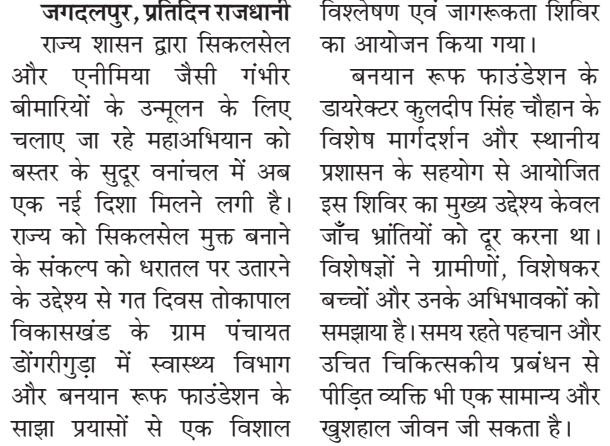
जगदलपुर, प्रतिदिन राजधानी राज्य शासन द्वारा सिकलसेल और एनीमिया जैसी गंभीर बीमारियों के उन्मूलन के लिए चलाए जा रहे महाअभियान को बस्तर के सुदूर वनांचल में अब एक नई दिशा मिलने लगी है। राज्य को सिकलसेल मुक्त बनाने के संकल्प को धरातल पर उतारने के उद्देश्य से गत दिवस तोकापाल विकासखंड के ग्राम पंचायत डोंगरीगुड़ा में स्वास्थ्य विभाग और बनयान रूफ फाउंडेशन के साझा प्रयासों से एक विशाल विश्लेषण एवं जागरूकता शिविर का आयोजन किया गया।

बनयान रूफ फाउंडेशन के डायरेक्टर कुलदीप सिंह चौहान के विशेष मार्गदर्शन और स्थानीय प्रशासन के सहयोग से आयोजित इस शिविर का मुख्य उद्देश्य केवल जाँच भ्रांतियों को दूर करना था। विशेषज्ञों ने ग्रामीणों, विशेषकर बच्चों और उनके अभिभावकों को समझाया है। समय रहते पहचान और उचित चिकित्सकीय प्रबंधन से पीड़ित व्यक्ति भी एक सामान्य और खुशहाल जीवन जी सकता है।